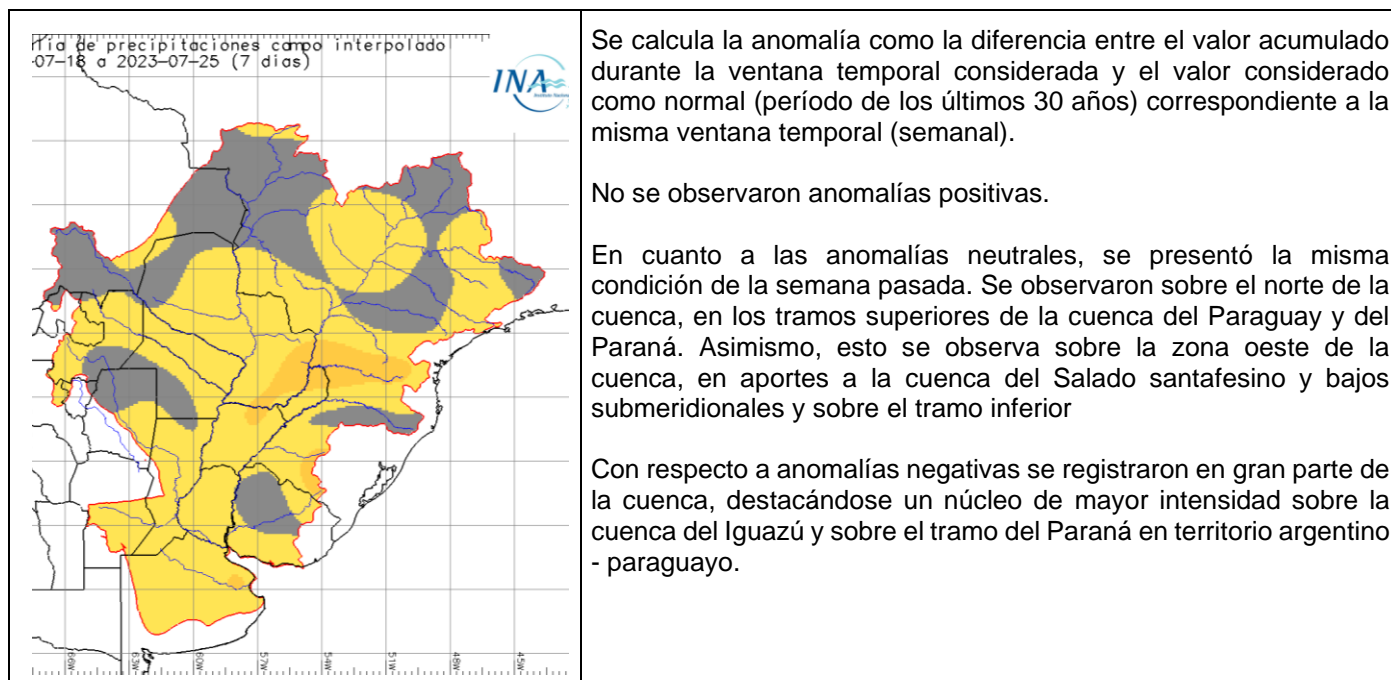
lía de precipitaciones campo interpolado
-07-18 a 2023-07-25 (7 días)

INA

63W 60W 57W 54W 51W 48W 45W

Se calcula la anomalía como la diferencia entre el valor acumulado durante la ventana temporal considerada y el valor considerado como normal (período de los últimos 30 años) correspondiente a la misma ventana temporal (semanal).

No se observaron anomalías positivas.

En cuanto a las anomalías neutrales, se presentó la misma condición de la semana pasada. Se observaron sobre el norte de la cuenca, en los tramos superiores de la cuenca del Paraguay y del Paraná. Asimismo, esto se observa sobre la zona oeste de la cuenca, en aportes a la cuenca del Salado santafesino y bajos submeridionales y sobre el tramo inferior

Con respecto a anomalías negativas se registraron en gran parte de la cuenca, destacándose un núcleo de mayor intensidad sobre la cuenca del Iguazú y sobre el tramo del Paraná en territorio argentino - paraguayo.